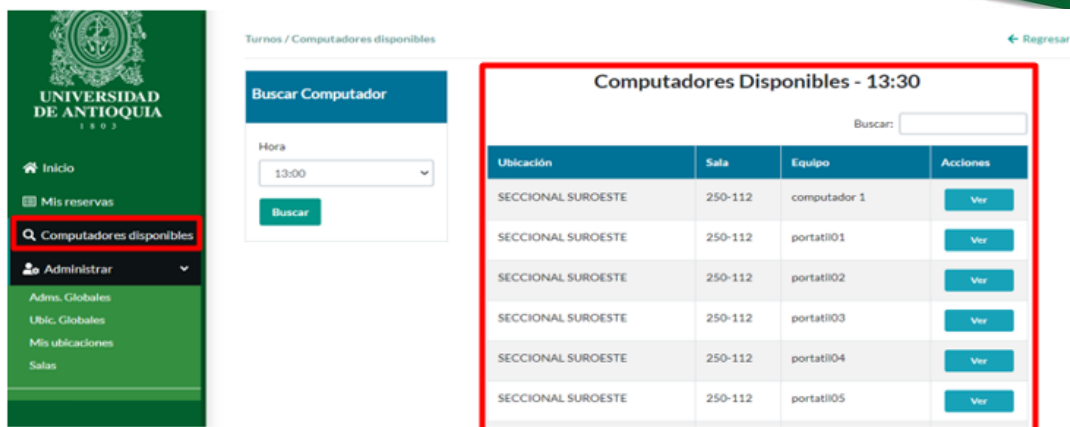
UNIVERSIDAD DE ANTIOQUIA
1 8 0 3

Inicio
Mis reservas
Computadores disponibles
Administrar
Adms. Globales
Ubic. Globales
Mis ubicaciones
Salas

Turnos / Computadores disponibles

← Regresar

Buscar Computador

Hora
13:00
Buscar

Computadores Disponibles - 13:30

Buscar:

| Ubicación | Sala | Equipo | Acciones |
|---|---|---|---|
| SECCIONAL SUROESTE | 250-112 | computador 1 | Ver |
| SECCIONAL SUROESTE | 250-112 | portatil01 | Ver |
| SECCIONAL SUROESTE | 250-112 | portatil02 | Ver |
| SECCIONAL SUROESTE | 250-112 | portatil03 | Ver |
| SECCIONAL SUROESTE | 250-112 | portatil04 | Ver |
| SECCIONAL SUROESTE | 250-112 | portatil05 | Ver |